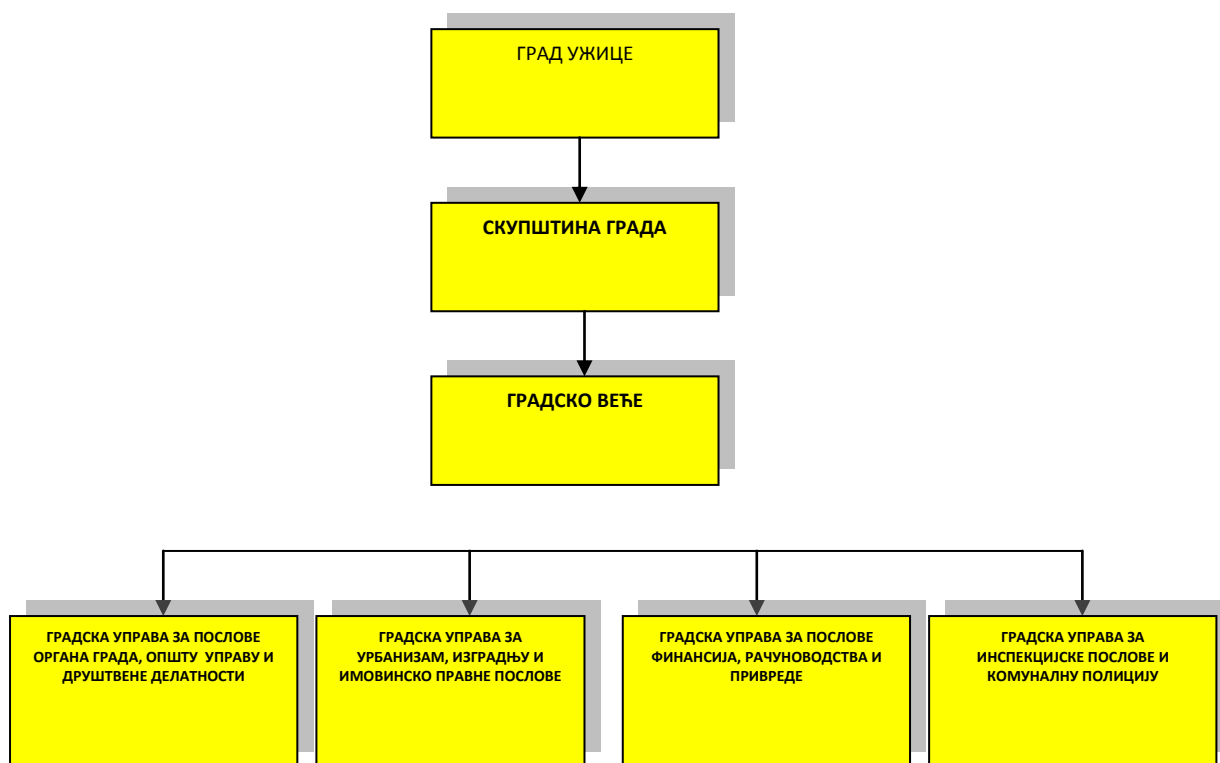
ГРАД УЖИЦЕ

СКУПШТИНА ГРАДА

ГРАДСКО ВЕЋЕ

ГРАДСКА УПРАВА ЗА ПОСЛОВЕ ОРГАНА ГРАДА, ОПШТУ УПРАВУ И ДРУШТВЕНЕ ДЕЛАТНОСТИ

ГРАДСКА УПРАВА ЗА УРБАНИЗАМ, ИЗГРАДЊУ И ИМОВИНСКО ПРАВНЕ ПОСЛОВЕ

ГРАДСКА УПРАВА ЗА ПОСЛОВЕ ФИНАНСИЈА, РАЧУНОВОДСТВА И ПРИВРЕДЕ

ГРАДСКА УПРАВА ЗА ИНСПЕКЦИЈСКЕ ПОСЛОВЕ И КОМУНАЛНУ ПОЛИЦИЈУ